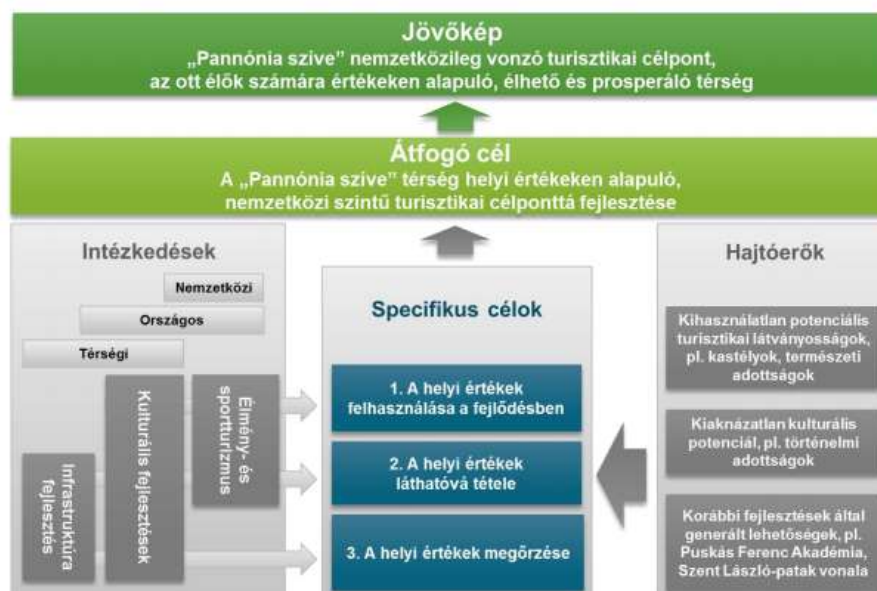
Jövőkép
„Pannónia szive" nemzetközileg vonzó turisztikai célpont, az ott élők számára értékeken alapuló, élhető és prosperáló térség

Átfogó cél
A „Pannónia szive" térség helyi értékeken alapuló, nemzetközi szintű turisztikai célponttá fejlesztése

Intézkedések

Nemzetközi

Országos

Térségi

Infrastruktúra fejlesztés

Kulturális fejlesztések

Élmény- és sportturizmus

Specifikus célok

1. A helyi értékek felhasználása a fejlődésben

2. A helyi értékek láthatóvá tétele

3. A helyi értékek megőrzése

Hajtóerők

Kihasználatlan potenciális turisztikai látványosságok, pl. kastélyok, természeti adottságok

Kiaknázatlan kulturális potenciál, pl. történelmi adottságok

Korábbi fejlesztések által generált lehetőségek, pl. Puskás Ferenc Akadémia, Szent László-patak vonala